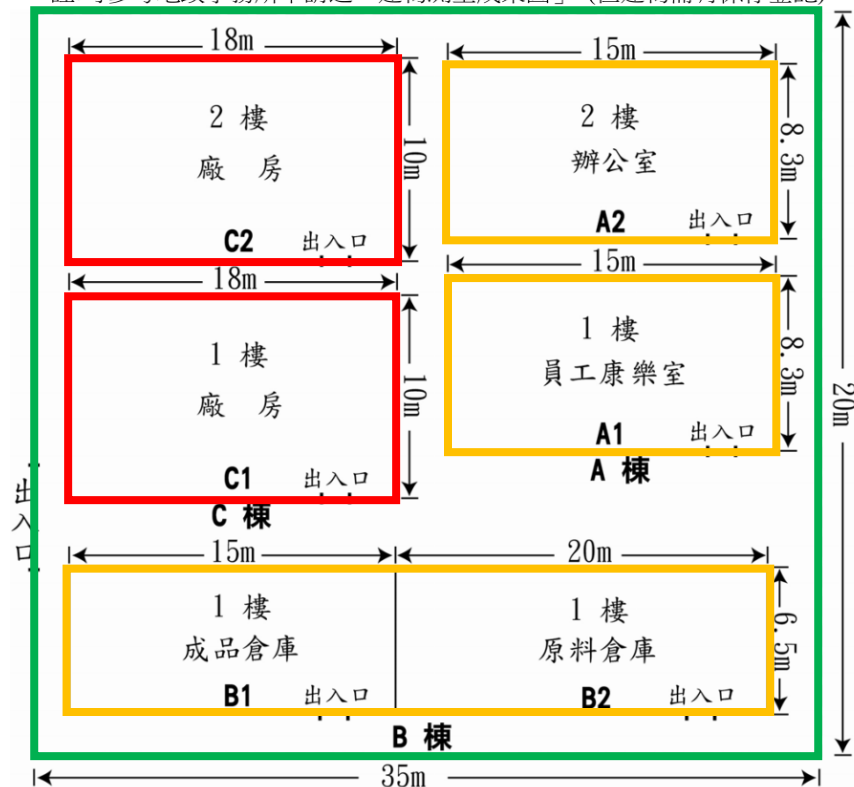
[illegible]

18m

2 樓

廠 房

10m

C2 出入口

18m

1 樓

廠 房

10m

C1 出入口

C 棟

15m

2 樓

辦公室

8.3m

A2 出入口

15m

1 樓

員工康樂室

8.3m

A1 出入口

A 棟

20m

出入口

15m

20m

1 樓

成品倉庫

B1 出入口

1 樓

原料倉庫

B2 出入口

6.5m

B 棟

35m